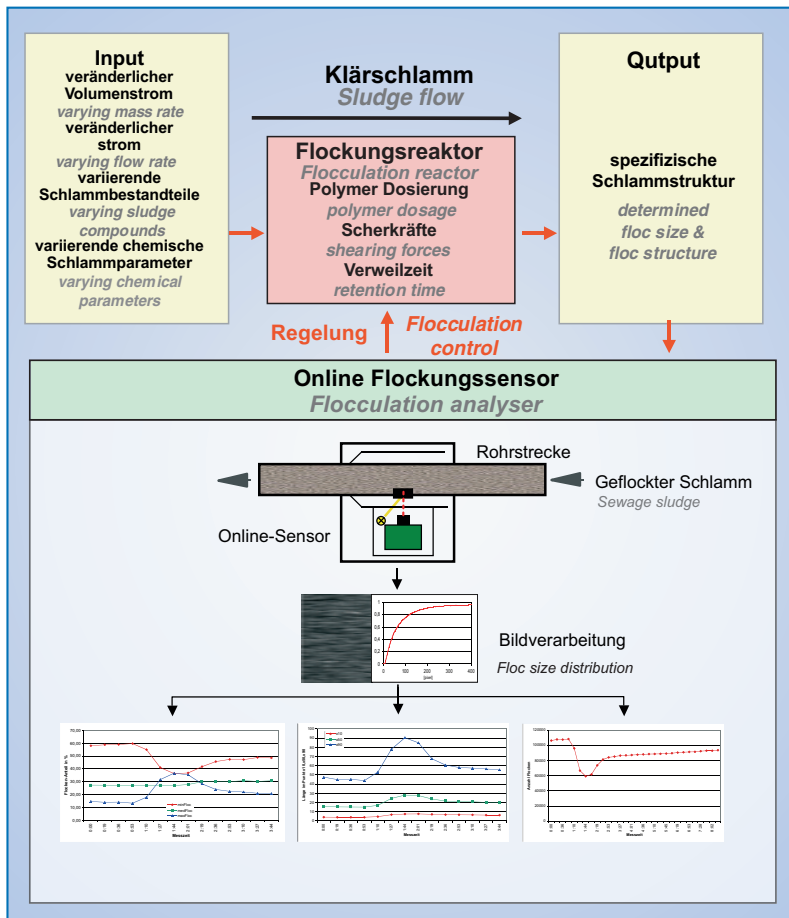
Input
veränderlicher Volumenstrom
varying mass rate
veränderlicher strom
varying flow rate
variierende Schlammbestandteile
varying sludge compounds
variierende chemische Schlammparameter
varying chemical parameters

Klärschlamm
Sludge flow

Flockungsreaktor
Flocculation reactor
Polymer Dosierung
polymer dosage
Scherkräfte
shearing forces
Verweilzeit
retention time

Qutput
spezifizische Schlammstruktur
determined floc size & floc structure

Regelung
Flocculation control

Online Flockungssensor
Flocculation analyser

Rohrstrecke
Geflockter Schlamm
Sewage sludge
Online-Sensor

0 100 200 300 400
Bildverarbeitung
Floc size distribution

Messzeit
Messzeit
Messzeit